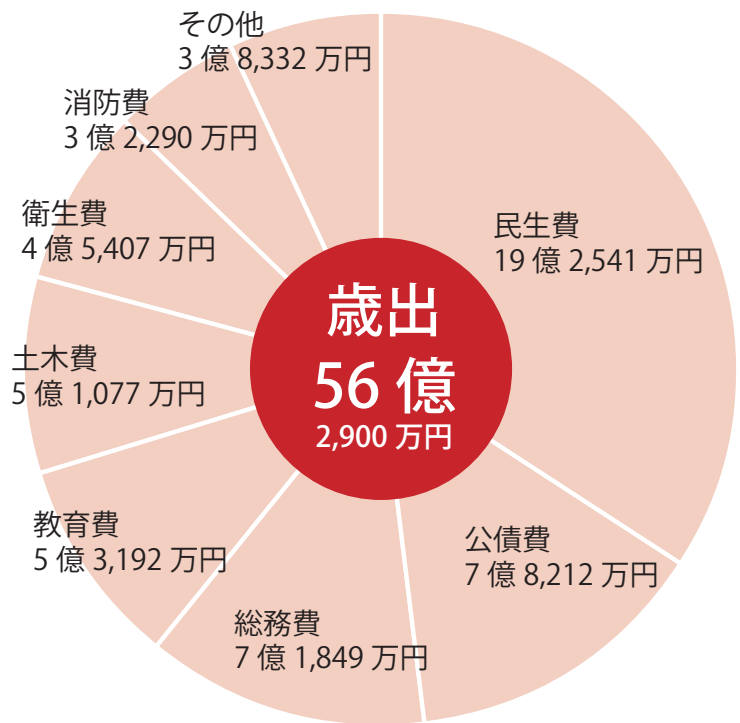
歳出
56 億
2,900 万円

民生費
19 億 2,541 万円

公債費
7 億 8,212 万円

総務費
7 億 1,849 万円

教育費
5 億 3,192 万円

土木費
5 億 1,077 万円

衛生費
4 億 5,407 万円

消防費
3 億 2,290 万円

その他
3 億 8,332 万円